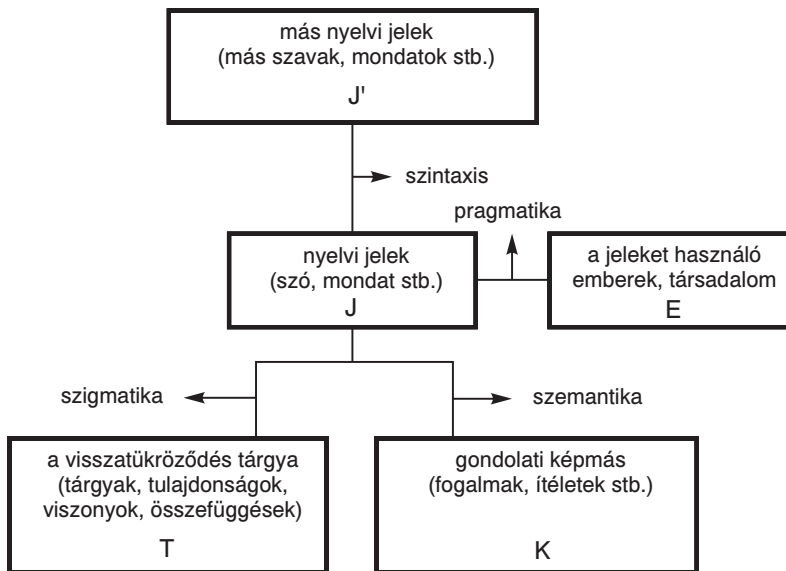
más nyelvi jelek
(más szavak, mondatok stb.)
J'

szintaxis

pragmatika

nyelvi jelek
(szó, mondat stb.)
J

a jeleket használó emberek, társadalom
E

szigmatika

szemantika

a visszatükröződés tárgya
(tárgyak, tulajdonságok, viszonyok, összefüggések)
T

gondolati képmás
(fogalmak, ítéletek stb.)
K